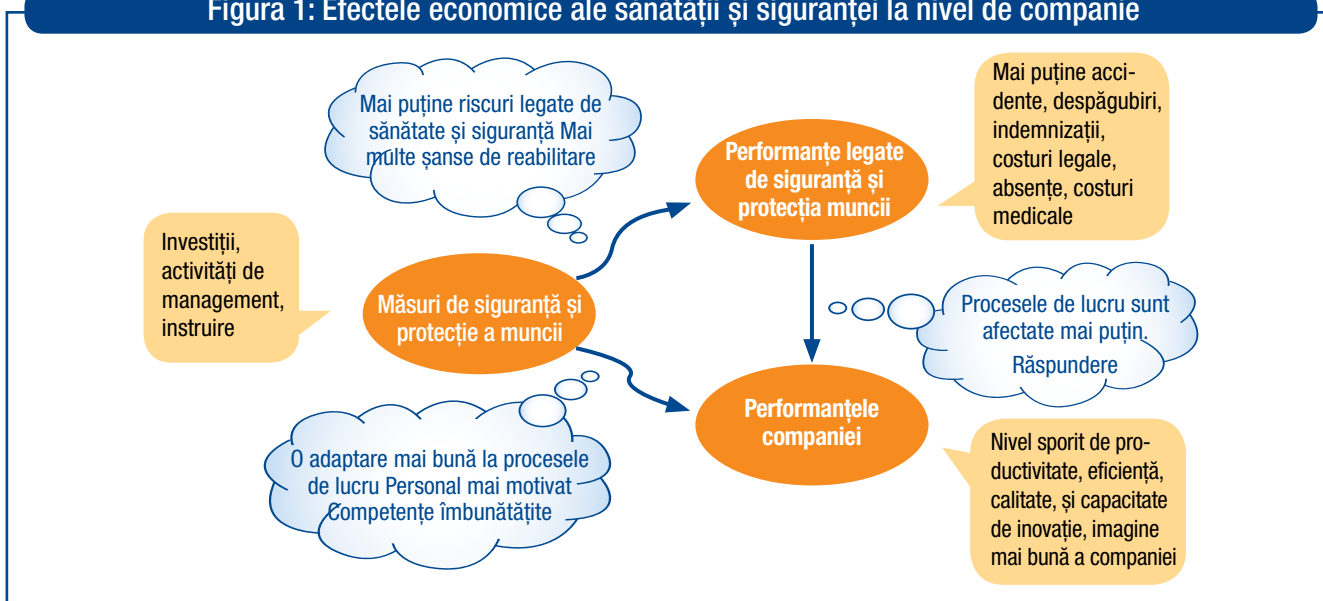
Figura 1: Efectele economice ale sănătății și siguranței la nivel de companie

Mai puține riscuri legate de sănătate și siguranță Mai multe șanse de reabilitare

Performanțe legate de siguranță și protecția muncii

Mai puține accidente, despăgubiri, indemnizații, costuri legale, absențe, costuri medicale

Investiții, activități de management, instruire

Măsuri de siguranță și protecție a muncii

Procesele de lucru sunt afectate mai puțin. Răspundere

Performanțele companiei

O adaptare mai bună la procesele de lucru Personal mai motivat Competențe îmbunătățite

Nivel sporit de productivitate, eficiență, calitate, și capacitate de inovație, imagine mai bună a companiei